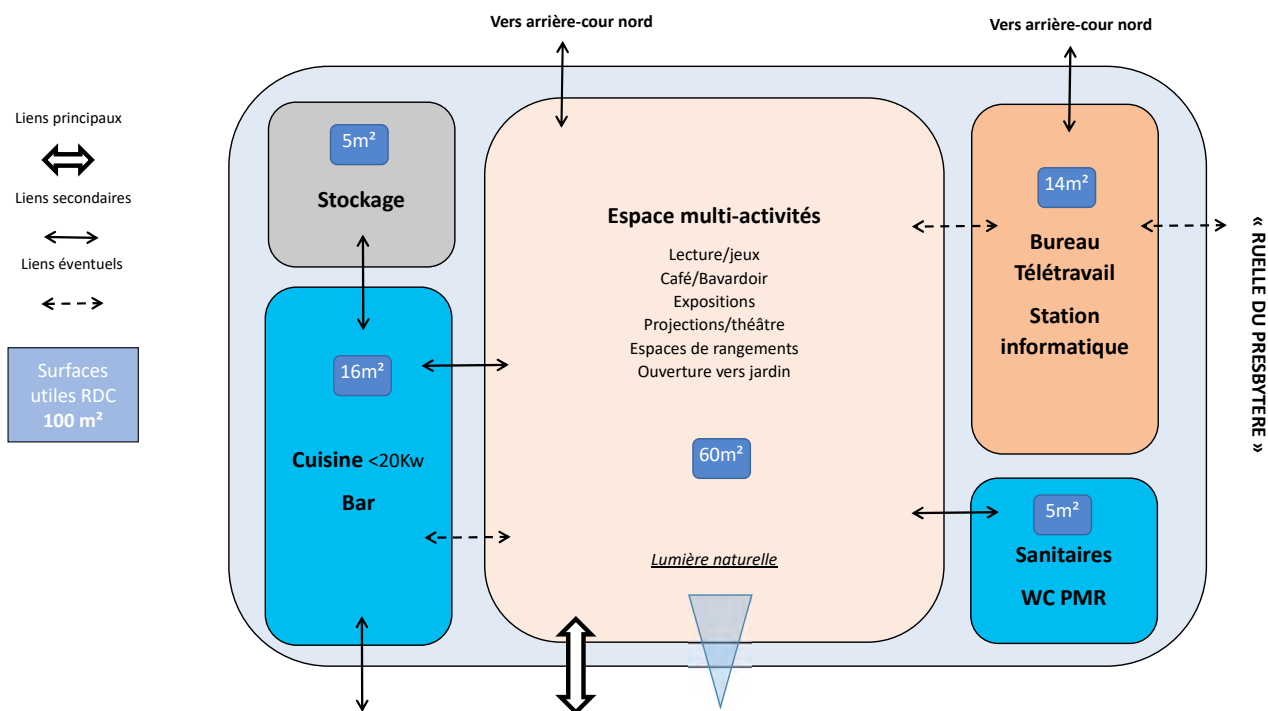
Vers arrière-cour nord

Vers arrière-cour nord

Liens principaux

Liens secondaires

Liens éventuels

Surfaces utiles RDC
**100 m²**

5m²

Stockage

16m²

Cuisine <20Kw

Bar

Espace multi-activités

Lecture/jeux
Café/Bavardoir
Expositions
Projections/théâtre
Espaces de rangements
Ouverture vers jardin

60m²

Lumière naturelle

14m²

Bureau
Télétravail

Station
informatique

5m²

Sanitaires

WC PMR

« RUELLE DU PRESBYTERE »